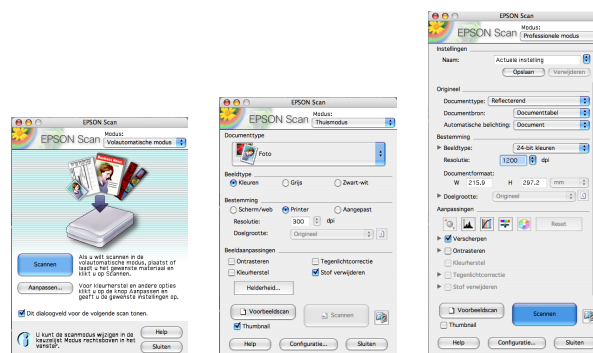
EPSON Scan

EPSON Scan

Modus:

Volautomatische modus

Scannen

Als u wilt scannen in de volautomatische modus, plaatst of laadt u het gewenste materiaal en klikt u op Scannen.

Aanpassen...

Voor kleurherstel en andere opties klikt u op de knop Aanpassen en geeft u de gewenste instellingen op.

Dit dialoogveld voor de volgende scan tonen.

U kunt de scanmodus wijzigen in de keuzelijst Modus rechtsboven in het venster.

Help

Sluiten

EPSON Scan

EPSON Scan

Modus:

Thuismodus

Documenttype

Foto

Beeldtype

Kleuren

Grijs

Zwart-wit

Bestemming

Scherm/web

Printer

Aangepast

Resolutie:

300

dpi

Doelgrootte:

Origineel

Beeldaanpassingen

Ontrasteren

Tegenlichtcorrectie

Kleurherstel

Stof verwijderen

Helderheid...

Voorbeeldscan

Scannen

Thumbnail

Help

Configuratie...

Sluiten

EPSON Scan

EPSON Scan

Modus:

Professionele modus

Instellingen

Naam:

Actuele instelling

Opslaan

Verwijderen

Origineel

Documenttype:

Reflecterend

Documentbron:

Documenttabel

Automatische belichting:

Document

Bestemming

Beeldtype:

24-bit kleuren

Resolutie:

1200

dpi

Documentformaat:

W

215.9

H

297.2

mm

Doelgrootte:

Origineel

Aanpassingen

Reset

Verscherpen

Ontrasteren

Kleurherstel

Tegenlichtcorrectie

Stof verwijderen

Voorbeeldscan

Scannen

Thumbnail

Help

Configuratie...

Sluiten